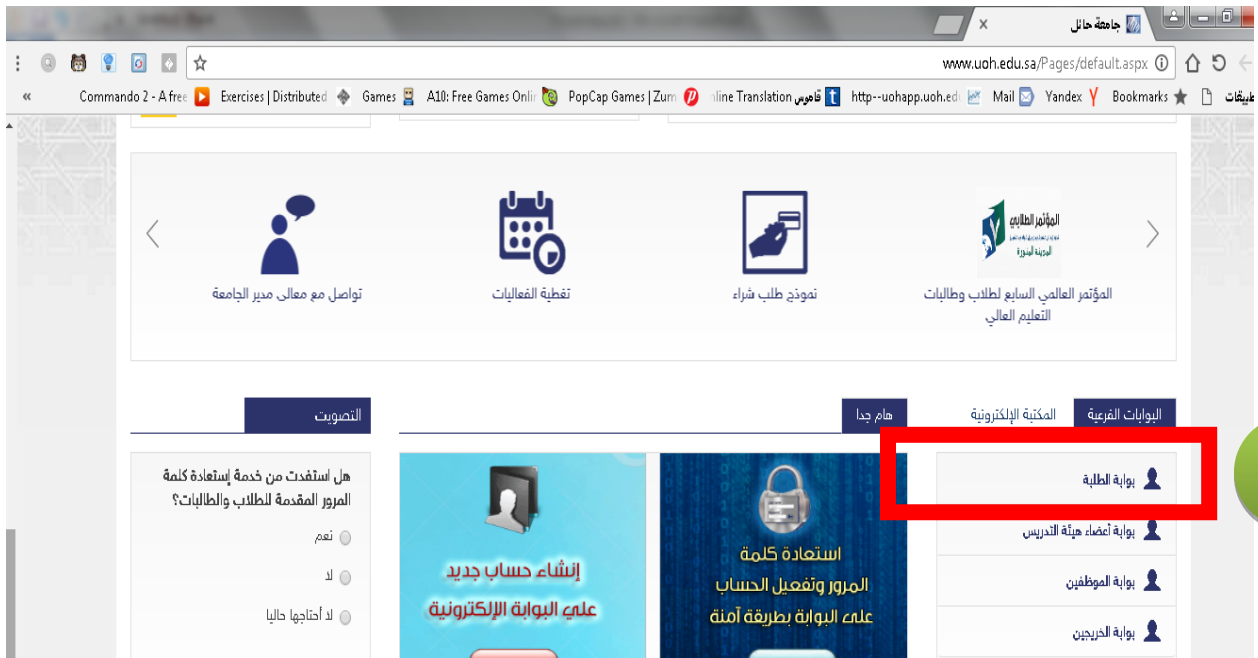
جامعة حائل

www.uoh.edu.sa/Pages/default.aspx

تطبيقات Bookmarks Yandex Mail http--uohapp.uoh.edu قاموس nline Translation PopCap Games | Zum A10: Free Games Onli Games Exercises | Distributed Commando 2 - A free

المؤتمر الطلابي

المؤتمر العالمي السابع لطلاب وطالبات التعليم العالي

نموذج طلب شراء

تغطية الفعاليات

تواصل مع معالى مدير الجامعة

البوابات الفرعية

المكتبة الإلكترونية

هام جدا

التصويت

بوابة الطلبة

بوابة أعضاء هيئة التدريس

بوابة الموظفين

بوابة الخريجين

استعادة كلمة المرور وتفعيل الحساب على البوابة بطريقة آمنة

إنشاء حساب جديد على البوابة الإلكترونية

هل استفدت من خدمة إستعادة كلمة المرور المقدمة للطلاب والطالبات؟

نعم

لا

لا أحتاجها حاليا